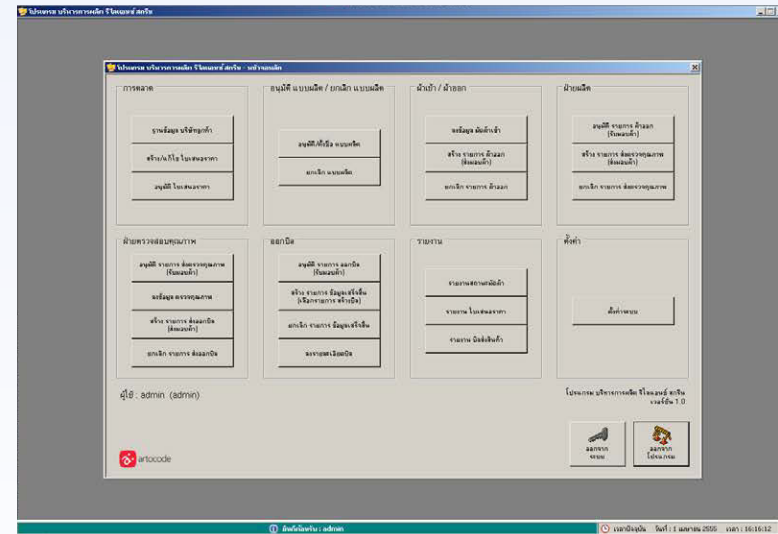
โปรแกรม บริหารการผลิต รีไซเคิลซ์ สกรีน

โปรแกรม บริหารการผลิต รีไซเคิลซ์ สกรีน - หน้าหลัก

การตลาด

ฐานข้อมูล บริษัทลูกค้า

สร้าง/แก้ไข ใบเสนอราคา

อนุมัติ ใบเสนอราคา

อนุมัติ แบบผลิต / ยกเลิก แบบผลิต

อนุมัติ/ซื้อ แบบผลิต

ยกเลิก แบบผลิต

ผ้าเข้า / ผ้าออก

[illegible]

สร้าง รายการ ผ้าออก (ส่งผลิต)

ยกเลิก รายการ ผ้าออก

ฝ่ายผลิต

อนุมัติ รายการ ผ้าออก (รับผลิต)

สร้าง รายการ ส่งตรวจคุณภาพ (ส่งผลิต)

ยกเลิก รายการ ส่งตรวจคุณภาพ

ฝ่ายตรวจสอบคุณภาพ

อนุมัติ รายการ ส่งตรวจคุณภาพ (รับผลิต)

บันทึกผล ตรวจคุณภาพ

สร้าง รายการ ส่งออกบิล (ส่งผลิต)

ยกเลิก รายการ ส่งออกบิล

ออกบิล

อนุมัติ รายการ ออกบิล (รับผลิต)

สร้าง รายการ ข้อมูลเจริญชิ้น (เลือกรายการ สร้างบิล)

ยกเลิก รายการ ข้อมูลเจริญชิ้น

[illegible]

รายงาน

รายงานสถานะผ้า

รายงาน ใบเสนอราคา

รายงาน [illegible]

ตั้งค่า

ตั้งค่าระบบ

ผู้ใช้ : admin (admin)

โปรแกรม บริหารการผลิต รีไซเคิลซ์ สกรีน เวอร์ชั่น 1.0

artocode

ออกจาก ระบบ

ออกจาก โปรแกรม

ยินดีต้อนรับ : admin

เวลาปัจจุบัน วันที่ : 1 เมษายน 2555 เวลา : 16:16:12